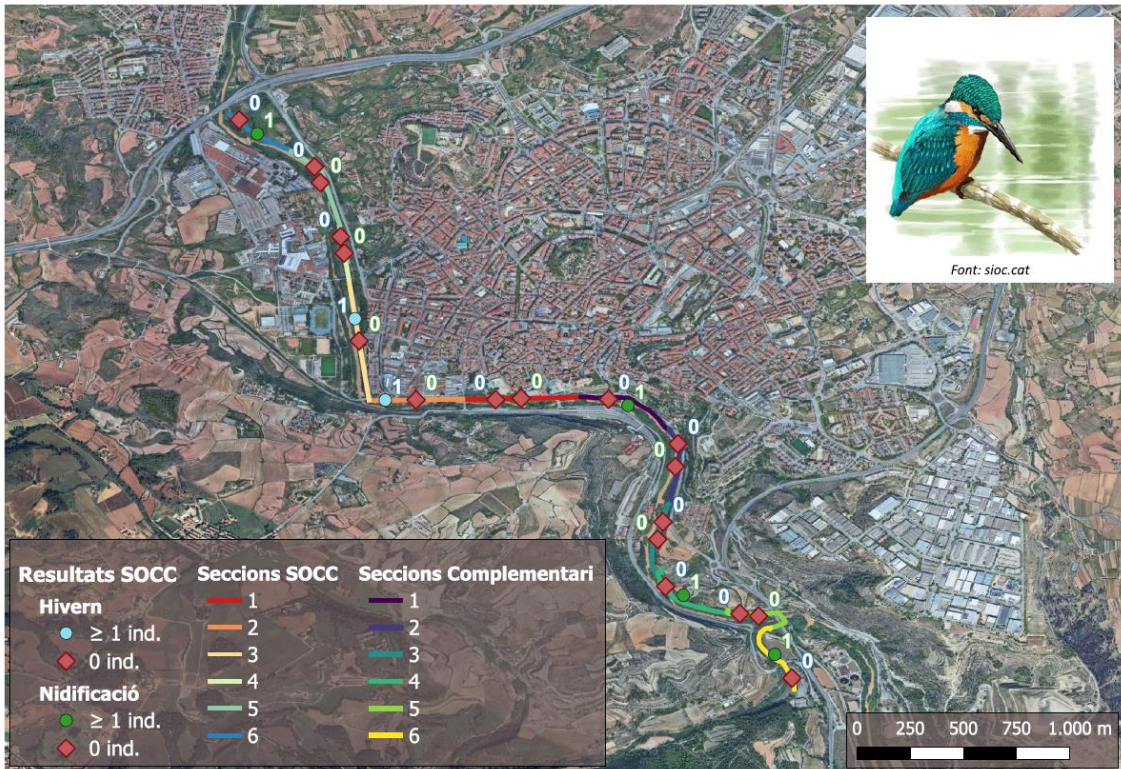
0
1
0
0
0
0
1
0
1
0
0
0
0
1
0
0
0
0
0
1
0
0
1
0

Font: sioc.cat

Resultats SOCC
Hivern
$\geq 1$ ind.
0 ind.
Nidificació
$\geq 1$ ind.
0 ind.

Seccions SOCC
1
2
3
4
5
6

Seccions Complementari
1
2
3
4
5
6

0 250 500 750 1.000 m